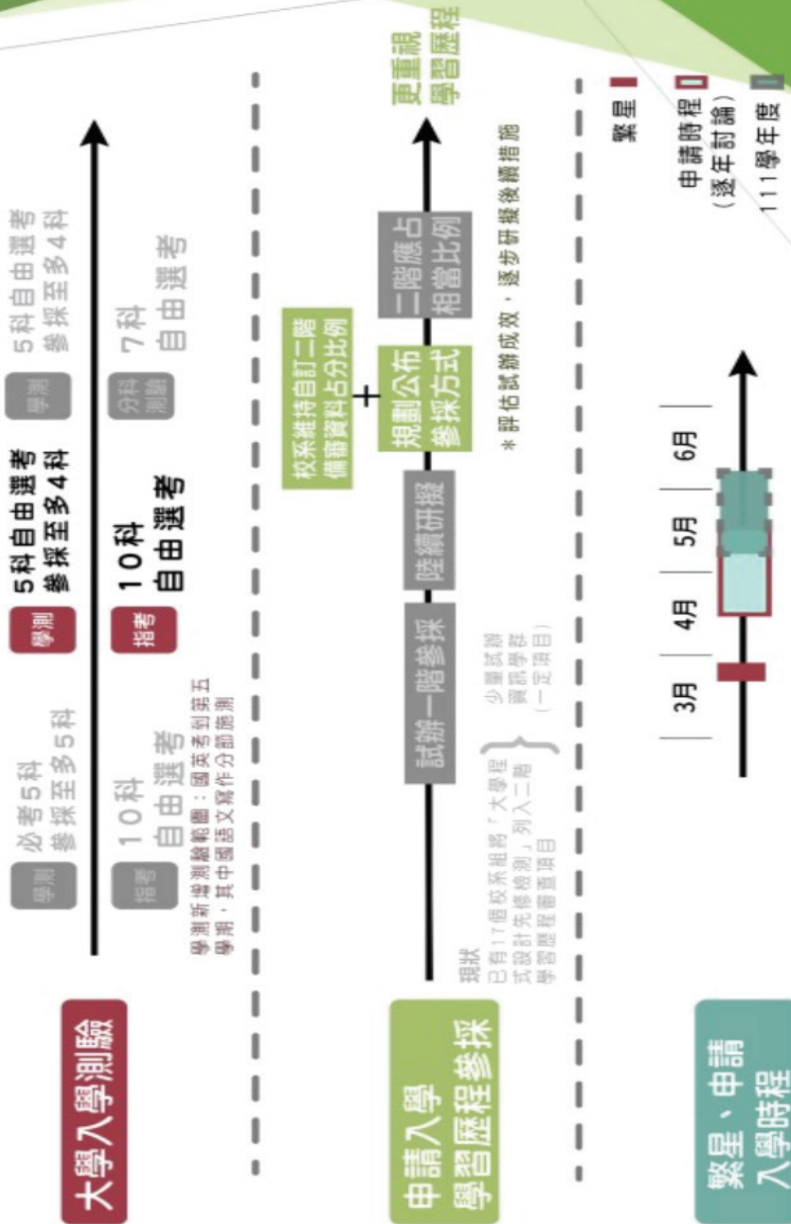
大學入學測驗

學測 必考5科 參採至多5科
學測 5科自由選考 參採至多4科
學測 5科自由選考 參採至多4科

指考 10科 自由選考
指考 10科 自由選考
分科測驗 7科 自由選考

學測新增測驗範圍：國英考到第五學期，其中國語文寫作分節施測

申請入學 學習歷程參採

現狀
已有17個校系組要「大學程式設計先修檢測」，列入二階學習歷程審查項目
少量試辦 資訊學群 （一定項目）

試辦一階參採
陸續研擬
規劃公布 參採方式
校系維持自訂二階 備審資料占分比例
二階應占 相當比例
更重視 學習歷程
＊評估試辦成效，逐步研擬後續措施

繁星、申請 入學時程

3月 4月 5月 6月

繁星
申請時程（逐年討論）
111學年度